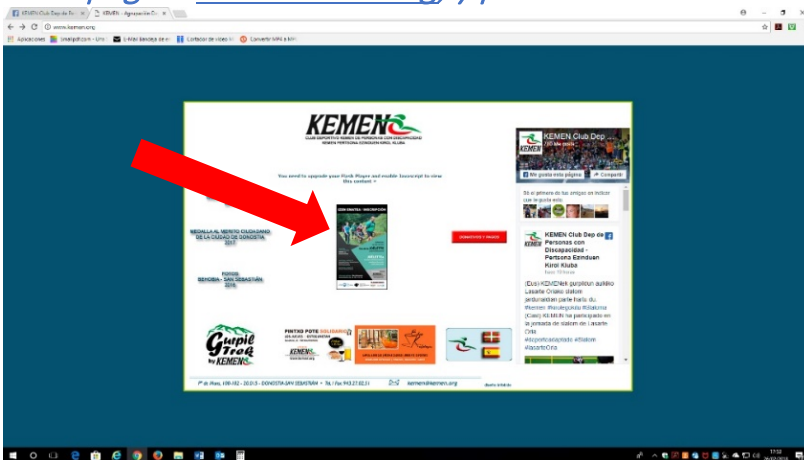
KEMEN Club Dep de Pe ×   KEMEN - Agrupación De ×

www.kemen.org

Aplicaciones   Smallpdf.com - Una   Mi Bandeja de e   Cortador de video   Convertir MP4 a MP3

KEMEN

CLUB DEPORTIVO KEMEN DE PERSONAS CON DISCAPACIDAD
KEMEN PERTSONA EZINDUEN KIROL KLUBA

You need to upgrade your Flash Player and enable Javascript to view this content »

MEDALLA AL MÉRITO CIUDADANO DE LA CIUDAD DE DONOSTIA 2017

PREMIO DEKOBA - SAN SEBASTIÁN 2016

DONATIVOS Y PAGOS

Gupil Trek by KEMEN

PINTXO POTE SOLIDARIO

P° de Riera, 108-102 - 20.013 - DONOSTIA-SAN SEBASTIÁN • Tel./ Fax 943.27.82.21   kemen@kemen.org

KEMEN Club Dep de Personas con Discapacidad

Me gusta esta página   Compartir

Sé el primero de tus amigos en indicar que le gusta esto

KEMEN Club Dep de Personas con Discapacidad - Pertsona Ezinduen Kirol Kluba

(Eus) KEMENek gurpildun aulkiko Lasarte Oriako slalom jardunaldian parte hartu du. #kemen #eskegizaba #slaloma
(Cast) KEMEN ha participado en la jornada de slalom de Lasarte Oria. #deporteadaptado #Slalom #LasarteOria